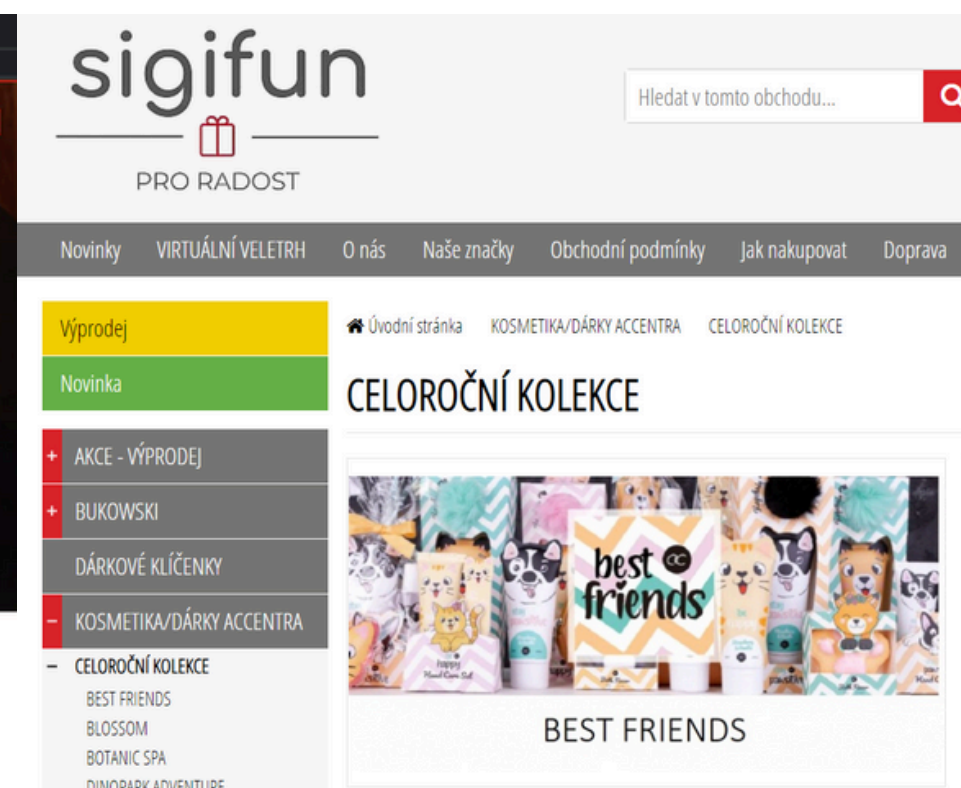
sigifun
PRO RADOST

Hledat v tomto obchodu...

Novinky VIRTUÁLNÍ VELETRH O nás Naše značky Obchodní podmínky Jak nakupovat Doprava

Výprodej
Novinka
+ AKCE - VÝPRODEJ
+ BUKOWSKI
DÁRKOVÉ KLÍČENKY
− KOSMETIKA/DÁRKY ACCENTRA
− CELOROČNÍ KOLEKCE
BEST FRIENDS
BLOSSOM
BOTANIC SPA
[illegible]

Úvodní stránka KOSMETIKA/DÁRKY ACCENTRA CELOROČNÍ KOLEKCE

CELOROČNÍ KOLEKCE

best friends

BEST FRIENDS